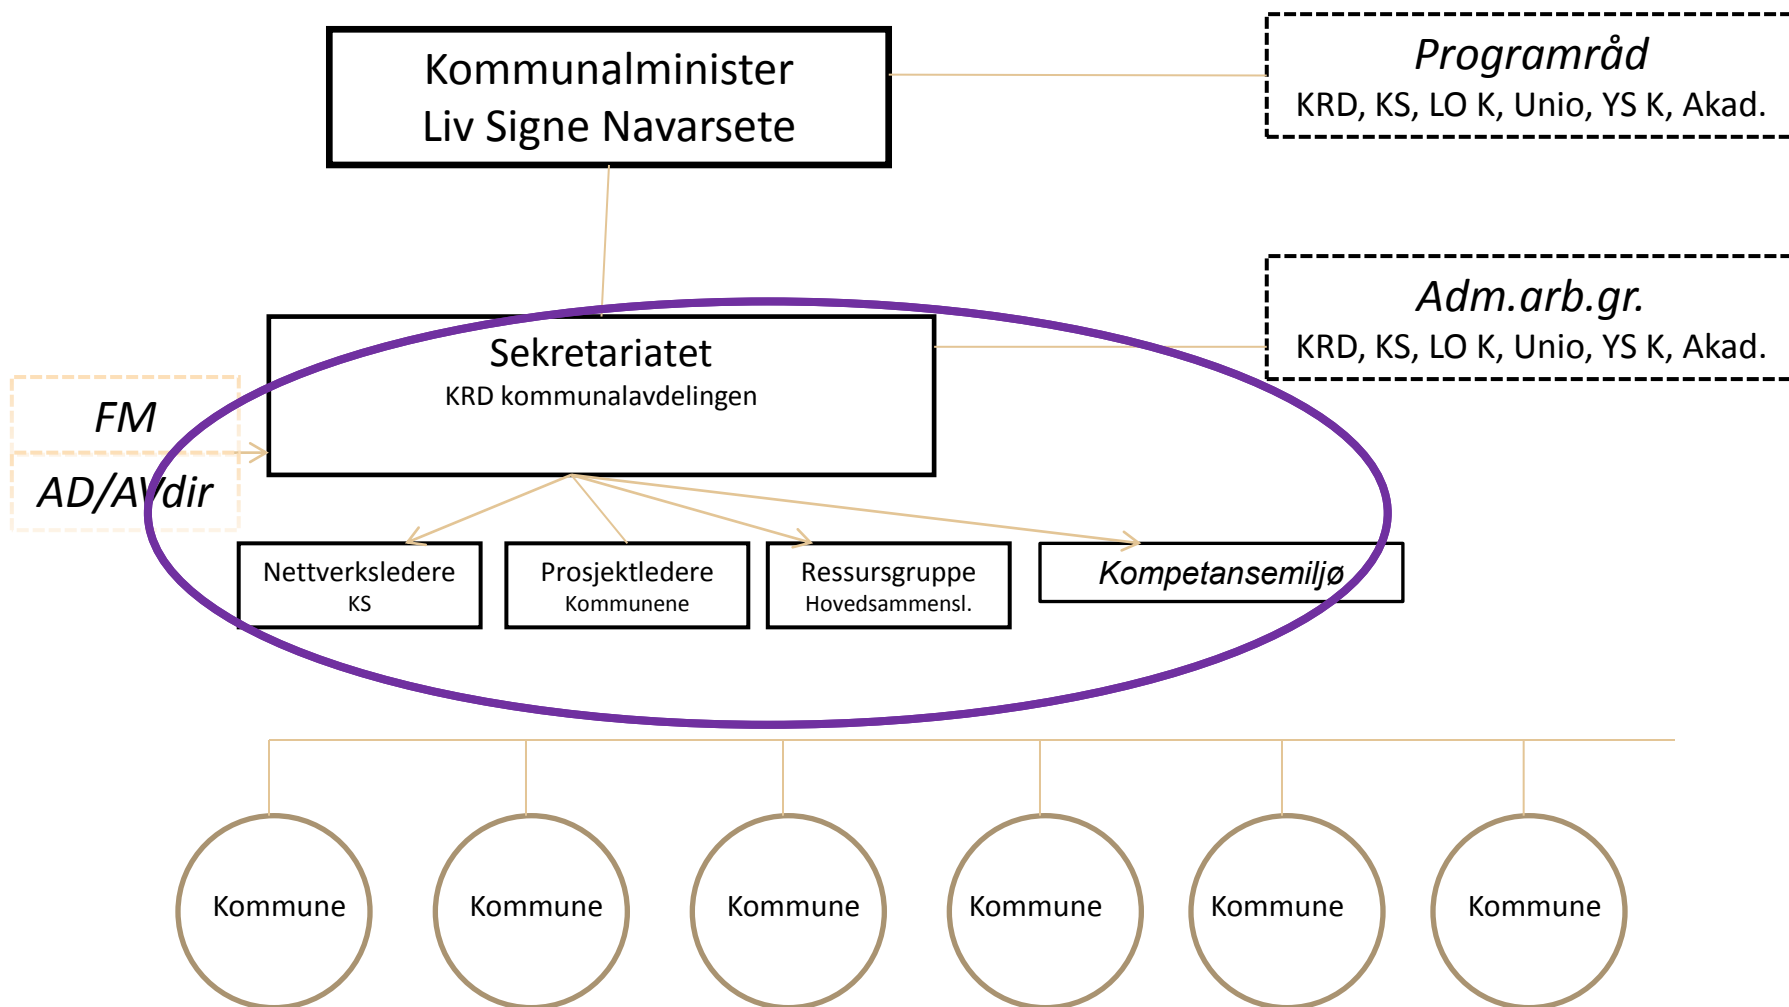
Kommunalminister
Liv Signe Navarsete

Programråd
KRD, KS, LO K, Unio, YS K, Akad.

Adm.arb.gr.
KRD, KS, LO K, Unio, YS K, Akad.

Sekretariatet
KRD kommunalavdelingen

FM
AD/AVdir

Nettverksledere
KS

Prosjektledere
Kommunene

Ressursgruppe
Hovedsammensl.

Kompetansemiljø

Kommune

Kommune

Kommune

Kommune

Kommune

Kommune